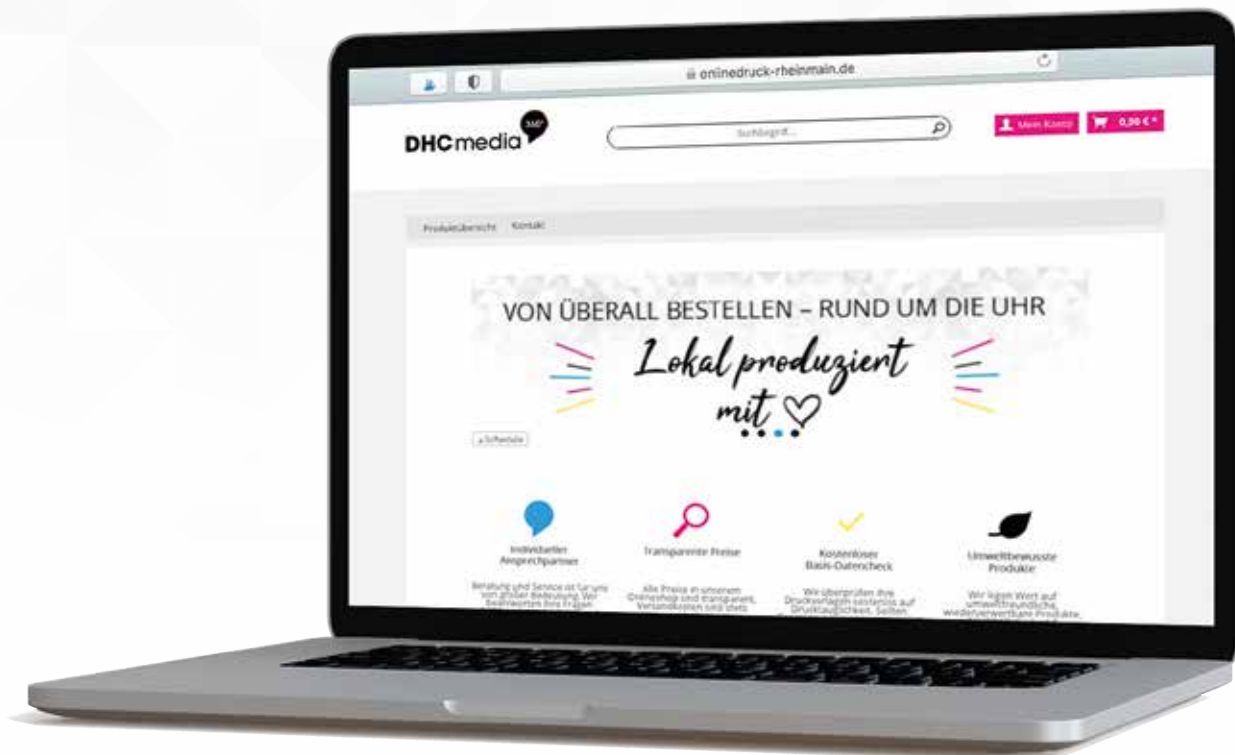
onlinedruck-rheinmain.de

DHCmedia 360°

Suchbegriff...

Mein Konto

0,00 € *

Produktübersicht Kontakt

VON ÜBERALL BESTELLEN – RUND UM DIE UHR

Lokal produziert mit ♡

Individueller Ansprechpartner

Beratung und Service ist für uns von großer Bedeutung. Wir beantworten Ihre Fragen

Transparente Preise

Alle Preise in unserem Onlineshop sind transparent. Versandkosten sind stets

Kostenloser Basis-Datencheck

Wir überprüfen Ihre Druckvorlagen kostenlos auf Drucktauglichkeit, Seiten

Umweltbewusste Produkte

Wir legen Wert auf umweltfreundliche, wiederverwertbare Produkte.